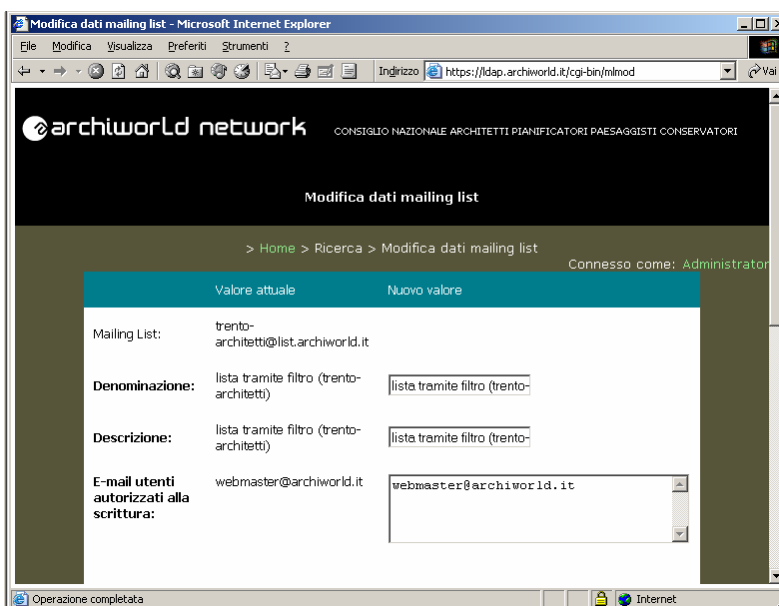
Modifica dati mailing list - Microsoft Internet Explorer

File Modifica Visualizza Preferiti Strumenti ?

Indirizzo https://ldap.archiworld.it/cgi-bin/mlmod

Vai

archiworld network CONSIGLIO NAZIONALE ARCHITETTI PIANIFICATORI PAESAGGISTI CONSERVATORI

Modifica dati mailing list

> Home > Ricerca > Modifica dati mailing list

Connesso come: Administrator

| | Valore attuale | Nuovo valore |
|---|---|---|
| Mailing List: | trento-architetti@list.archiworld.it | |
| **Denominazione:** | lista tramite filtro (trento-architetti) | lista tramite filtro (trento- |
| **Descrizione:** | lista tramite filtro (trento-architetti) | lista tramite filtro (trento- |
| **E-mail utenti autorizzati alla scrittura:** | webmaster@archiworld.it | webmaster@archiworld.it |

Operazione completata

Internet